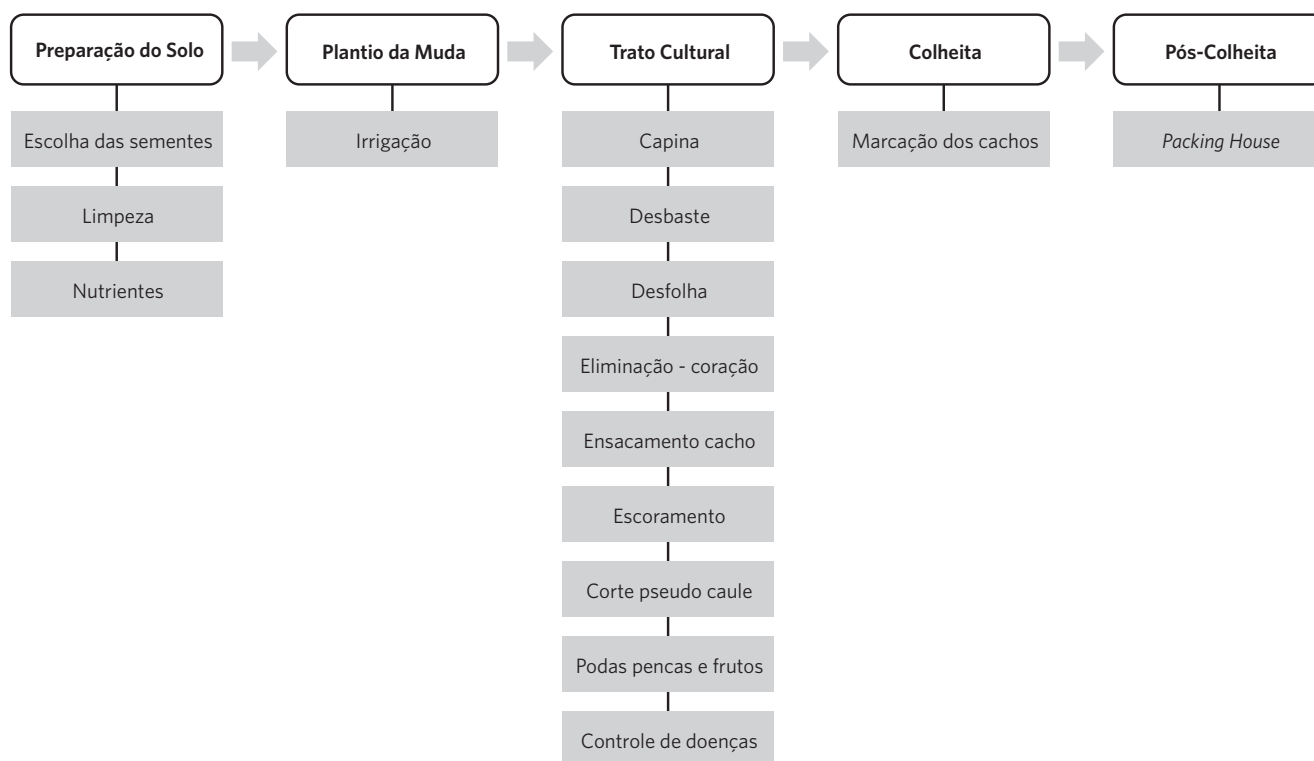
Preparação do Solo

Escolha das sementes

Limpeza

Nutrientes

Plantio da Muda

Irrigação

Trato Cultural

Capina

Desbaste

Desfolha

Eliminação - coração

Ensacamento cacho

Escoramento

Corte pseudo caule

Podas pencas e frutos

Controle de doenças

Colheita

Marcação dos cachos

Pós-Colheita

*Packing House*